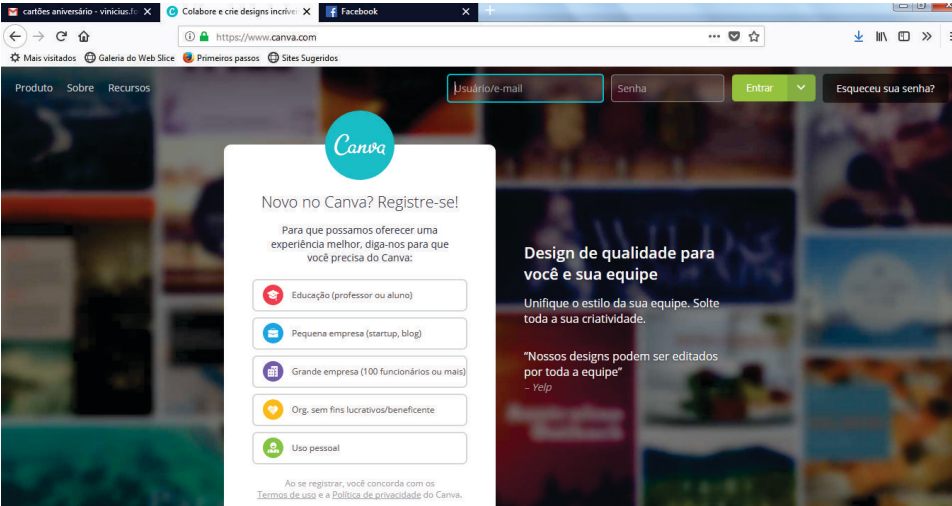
cartões aniversário - vinicius.fc ×
Colabore e crie designs incríve ×
Facebook ×
https://www.canva.com
Mais visitados
Galeria do Web Slice
Primeiros passos
Sites Sugeridos

Produto Sobre Recursos
Usuário/e-mail
Senha
Entrar
Esqueceu sua senha?

Canva

Novo no Canva? Registre-se!

Para que possamos oferecer uma experiência melhor, diga-nos para que você precisa do Canva:

Educação (professor ou aluno)

Pequena empresa (startup, blog)

Grande empresa (100 funcionários ou mais)

Org. sem fins lucrativos/beneficente

Uso pessoal

Ao se registrar, você concorda com os Termos de uso e a Política de privacidade do Canva.

Design de qualidade para você e sua equipe

Unifique o estilo da sua equipe. Solte toda a sua criatividade.

"Nossos designs podem ser editados por toda a equipe"
– Yelp